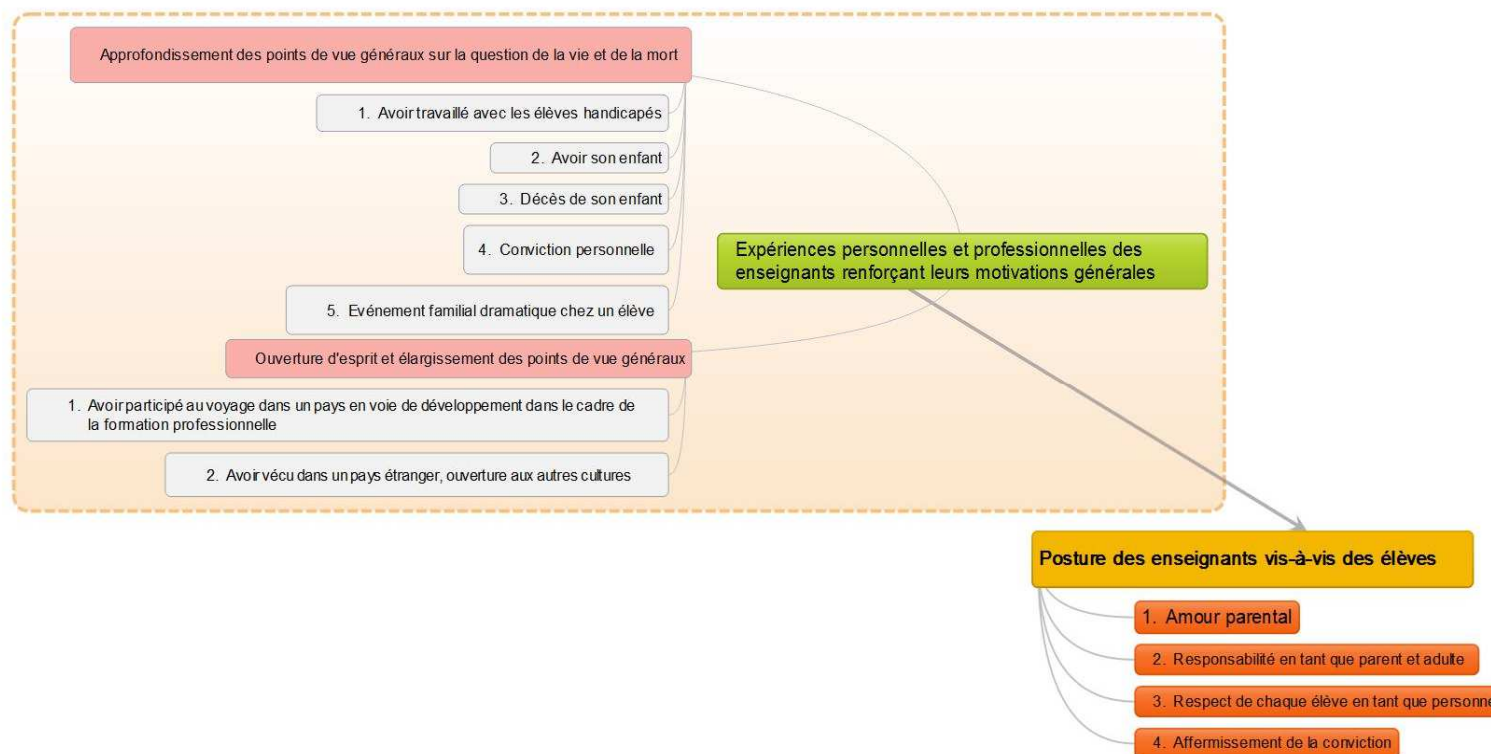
Approfondissement des points de vue généraux sur la question de la vie et de la mort

1. Avoir travaillé avec les élèves handicapés

2. Avoir son enfant

3. Décès de son enfant

4. Conviction personnelle

5. Evénement familial dramatique chez un élève

Ouverture d'esprit et élargissement des points de vue généraux

1. Avoir participé au voyage dans un pays en voie de développement dans le cadre de la formation professionnelle

2. Avoir vécu dans un pays étranger, ouverture aux autres cultures

Expériences personnelles et professionnelles des enseignants renforçant leurs motivations générales

Posture des enseignants vis-à-vis des élèves

1. Amour parental

2. Responsabilité en tant que parent et adulte

3. Respect de chaque élève en tant que personne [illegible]

4. Affermissement de la conviction